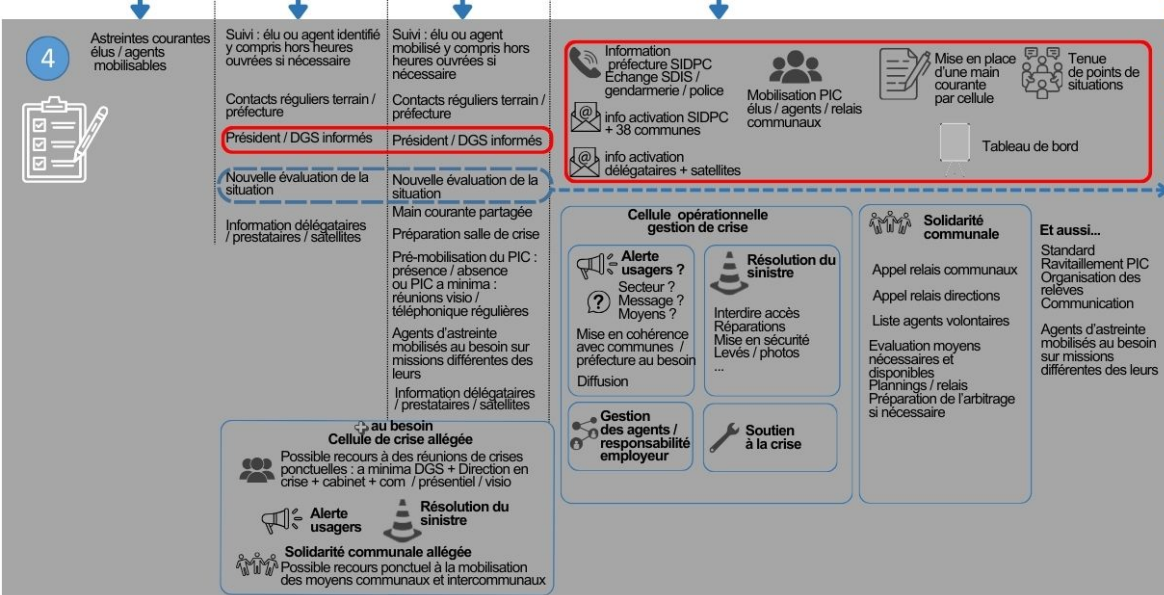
4

Astreintes courantes élus / agents mobilisables

Suivi : élu ou agent identifié y compris hors heures ouvrées si nécessaire

Contacts réguliers terrain / préfecture

Président / DGS informés

Nouvelle évaluation de la situation

Information délégataires / prestataires / satellites

Suivi : élu ou agent mobilisé y compris hors heures ouvrées si nécessaire

Contacts réguliers terrain / préfecture

Président / DGS informés

Nouvelle évaluation de la situation

Main courante partagée

Préparation salle de crise

Pré-mobilisation du PIC : présence / absence ou PIC a minima : réunions visio / téléphonique régulières

Agents d'astreinte mobilisés au besoin sur missions différentes des leurs

Information délégataires / prestataires / satellites

Information préfecture SIDPC Échange SDIS / gendarmerie / police

info activation SIDPC + 38 communes

info activation délégataires + satellites

Mobilisation PIC élus / agents / relais communaux

Mise en place d'une main courante par cellule

Tenue de points de situations

Tableau de bord

+ au besoin
Cellule de crise allégée

Possible recours à des réunions de crises ponctuelles : a minima DGS + Direction en crise + cabinet + com / présentiel / visio

Alerte usagers

Résolution du sinistre

Solidarité communale allégée
Possible recours ponctuel à la mobilisation des moyens communaux et intercommunaux

Cellule opérationnelle gestion de crise

Alerte usagers ?
Secteur ?
Message ?
Moyens ?

Mise en cohérence avec communes / préfecture au besoin

Diffusion

Résolution du sinistre

Interdire accès
Réparations
Mise en sécurité
Levés / photos
...

Gestion des agents / responsabilité employeur

Soutien à la crise

Solidarité communale

Appel relais communaux

Appel relais directions

Liste agents volontaires

Evaluation moyens nécessaires et disponibles
Plannings / relais
Préparation de l'arbitrage si nécessaire

Et aussi...
Standard
Ravitaillement PIC
Organisation des relèves
Communication

Agents d'astreinte mobilisés au besoin sur missions différentes des leurs